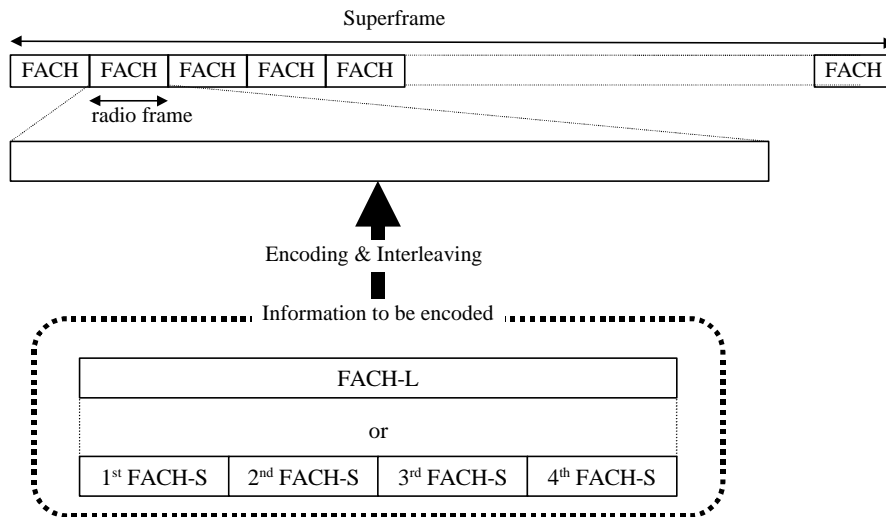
Superframe

FACH FACH FACH FACH FACH FACH

radio frame

Encoding & Interleaving

Information to be encoded

FACH-L

or

| $1^{st}$ FACH-S | $2^{nd}$ FACH-S | $3^{rd}$ FACH-S | $4^{th}$ FACH-S |
|---|---|---|---|